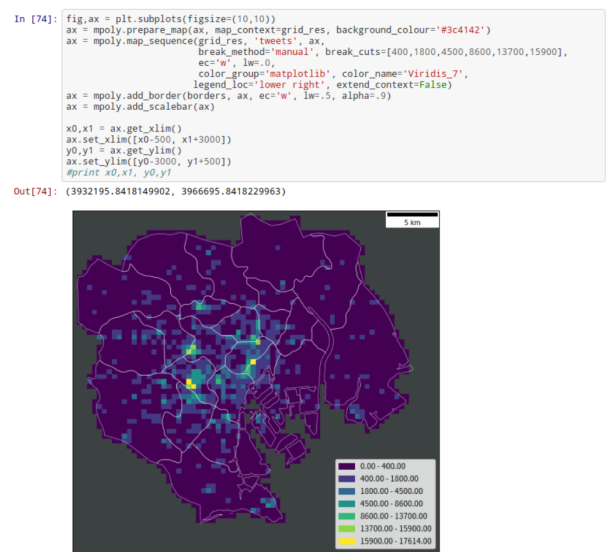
In [74]: fig,ax = plt.subplots(figsize=(10,10))
ax = mpoly.prepare_map(ax, map_context=grid_res, background_colour='#3c4142')
ax = mpoly.map_sequence(grid_res, 'tweets', ax,
                        break_method='manual', break_cuts=[400,1800,4500,8600,13700,15900],
                        ec='w', lw=.0,
                        color_group='matplotlib', color_name='Viridis_7',
                        legend_loc='lower right', extend_context=False)
ax = mpoly.add_border(borders, ax, ec='w', lw=.5, alpha=.9)
ax = mpoly.add_scalebar(ax)

x0,x1 = ax.get_xlim()
ax.set_xlim([x0-500, x1+3000])
y0,y1 = ax.get_ylim()
ax.set_ylim([y0-3000, y1+500])
#print x0,x1, y0,y1

Out[74]: (3932195.8418149902, 3966695.8418229963)

5 km

0.00 - 400.00
400.00 - 1800.00
1800.00 - 4500.00
4500.00 - 8600.00
8600.00 - 13700.00
13700.00 - 15900.00
15900.00 - 17614.00